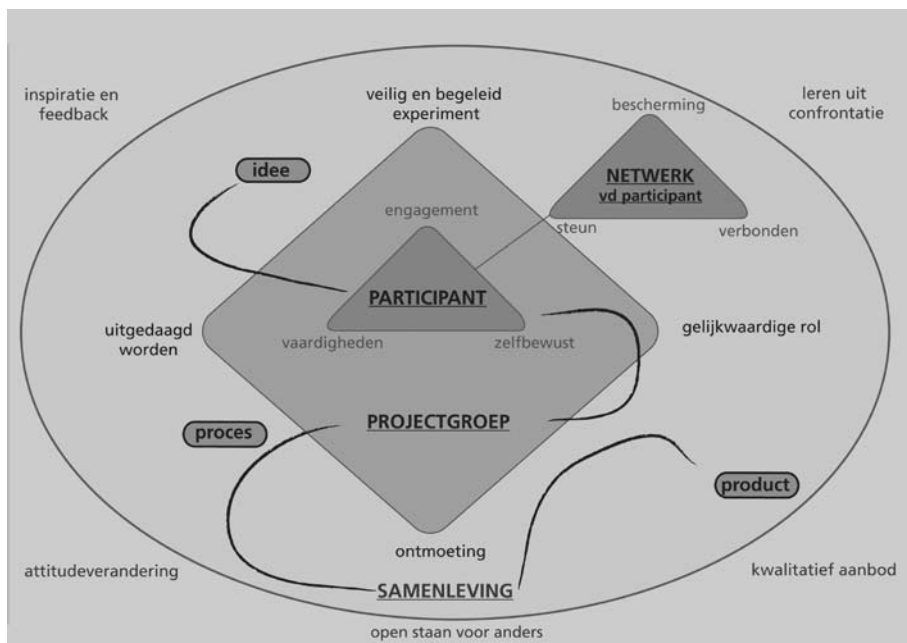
inspiratie en feedback

veilig en begeleid experiment

leren uit confrontatie

bescherming

NETWERK
vd participant

steun

verbonden

idee

engagement

PARTICIPANT

vaardigheden

zelfbewust

uitgedaagd worden

gelijkwaardige rol

PROJECTGROEP

proces

product

ontmoeting

attitudeverandering

SAMENLEVING

kwalitatief aanbod

open staan voor anders